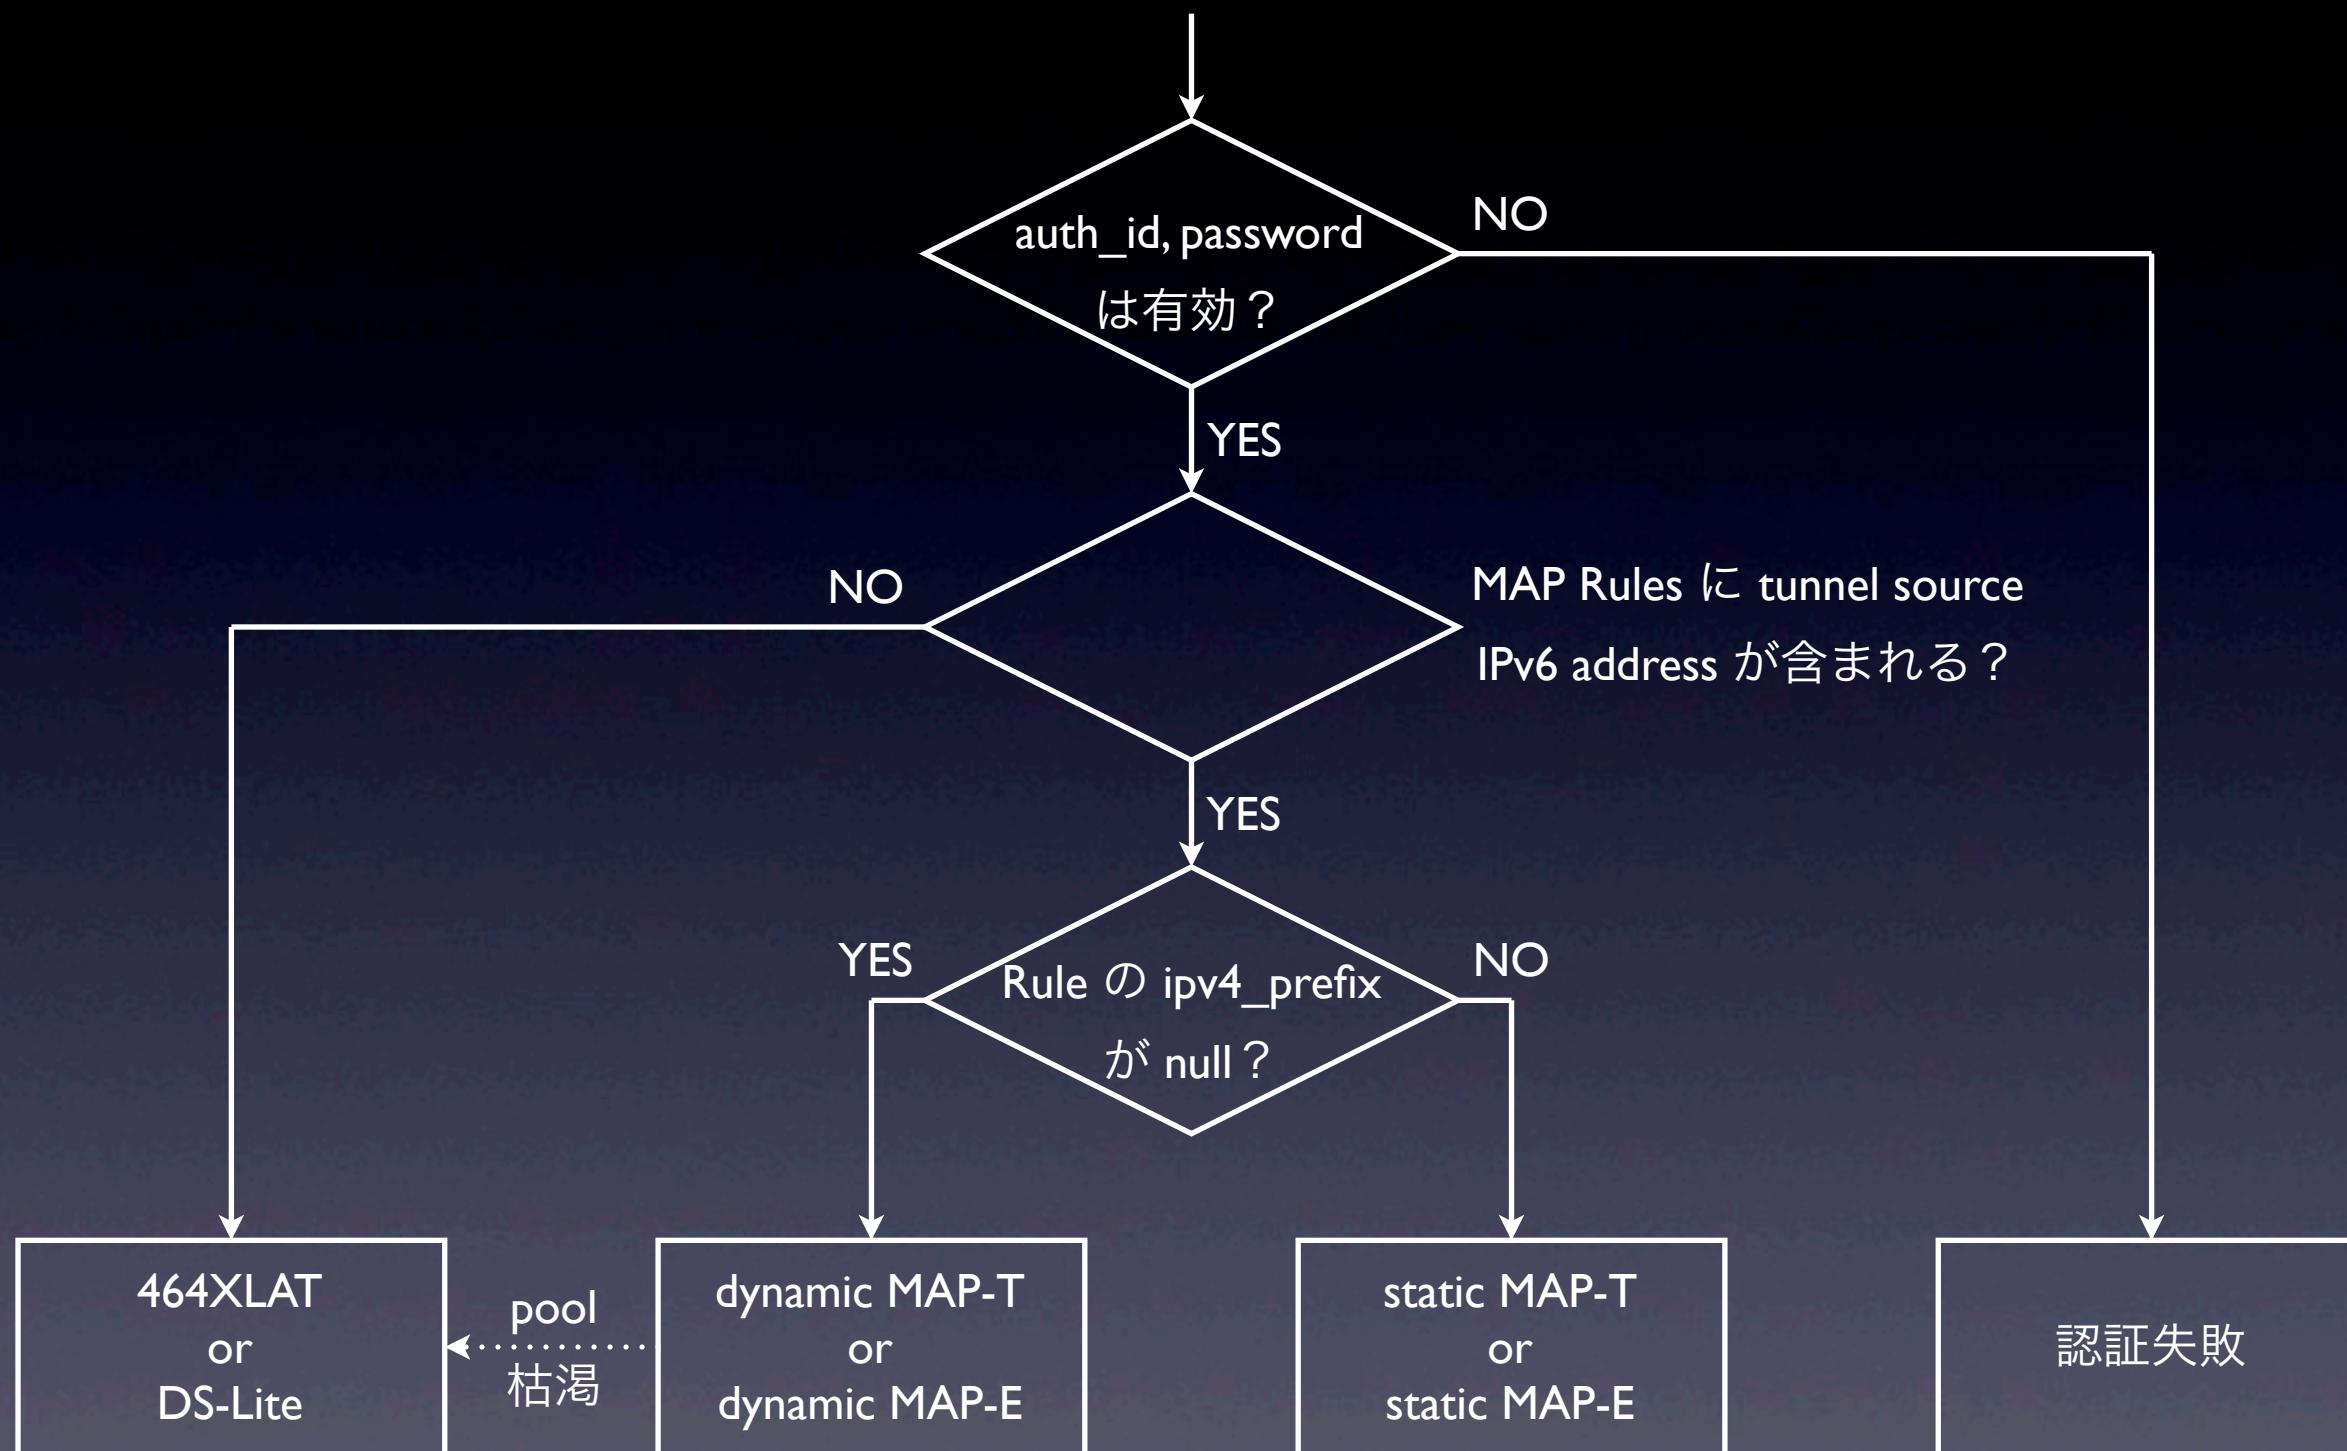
auth_id, password は有効？

NO

YES

NO

MAP Rules に tunnel source IPv6 address が含まれる？

YES

YES

Rule の ipv4_prefix が null？

NO

464XLAT
or
DS-Lite

pool
枯渇

dynamic MAP-T
or
dynamic MAP-E

static MAP-T
or
static MAP-E

認証失敗